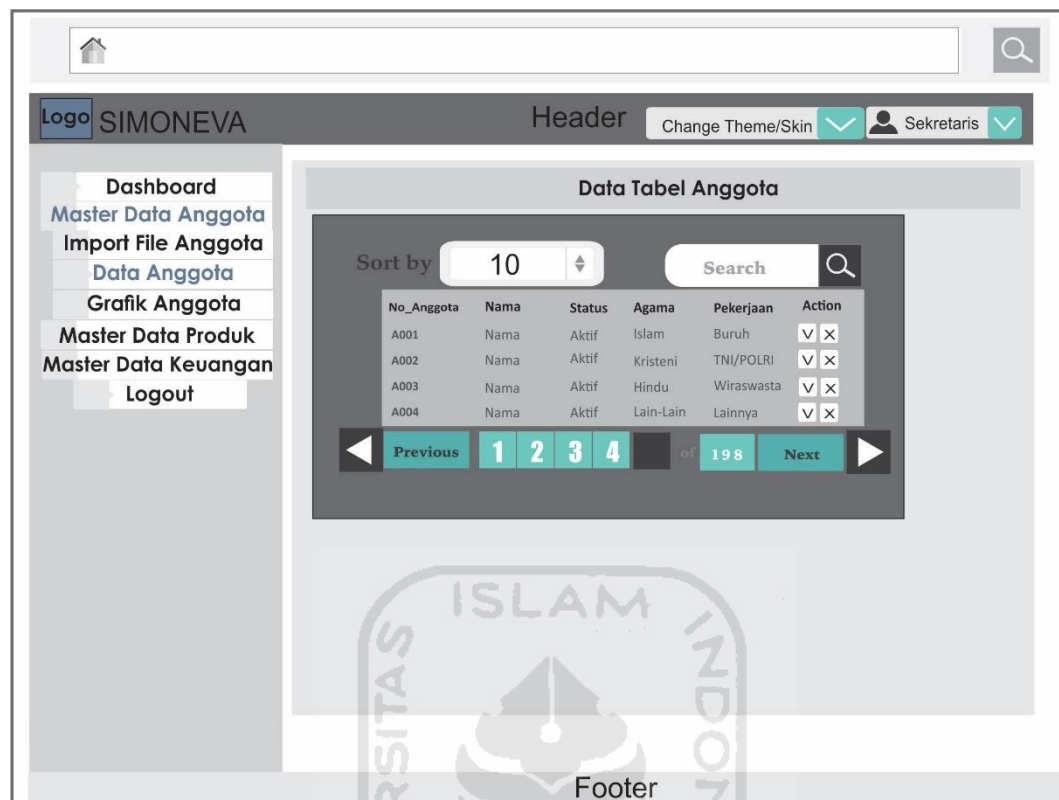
Logo SIMONEVA

Header

Change Theme/Skin

Sekretaris

Dashboard
Master Data Anggota
Import File Anggota
Data Anggota
Grafik Anggota
Master Data Produk
Master Data Keuangan
Logout

Data Tabel Anggota

Sort by 10

Search

| No_Anggota | Nama | Status | Agama | Pekerjaan | Action |
|---|---|---|---|---|---|
| A001 | Nama | Aktif | Islam | Buruh | V X |
| A002 | Nama | Aktif | Kristeni | TNI/POLRI | V X |
| A003 | Nama | Aktif | Hindu | Wiraswasta | V X |
| A004 | Nama | Aktif | Lain-Lain | Lainnya | V X |

Previous 1 2 3 4 of 198 Next

ISLAM

Footer